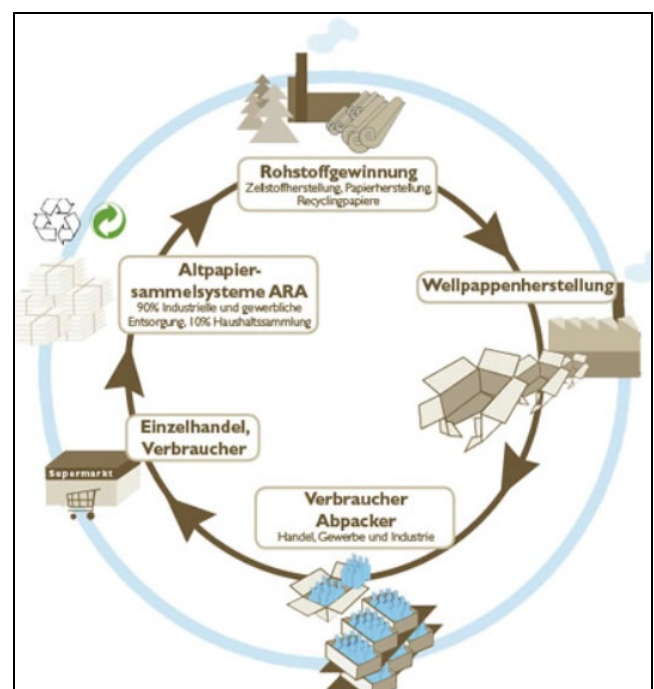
Rohstoffgewinnung
Zellstoffherstellung, Papierherstellung, Recyclingpapiere

Wellpappenherstellung

Verbraucher Abpacker
Handel, Gewerbe und Industrie

Einzelhandel, Verbraucher

Supermarkt

Altpapiersammelsysteme ARA
90% Industrielle und gewerbliche Entsorgung, 10% Haushaltssammlung